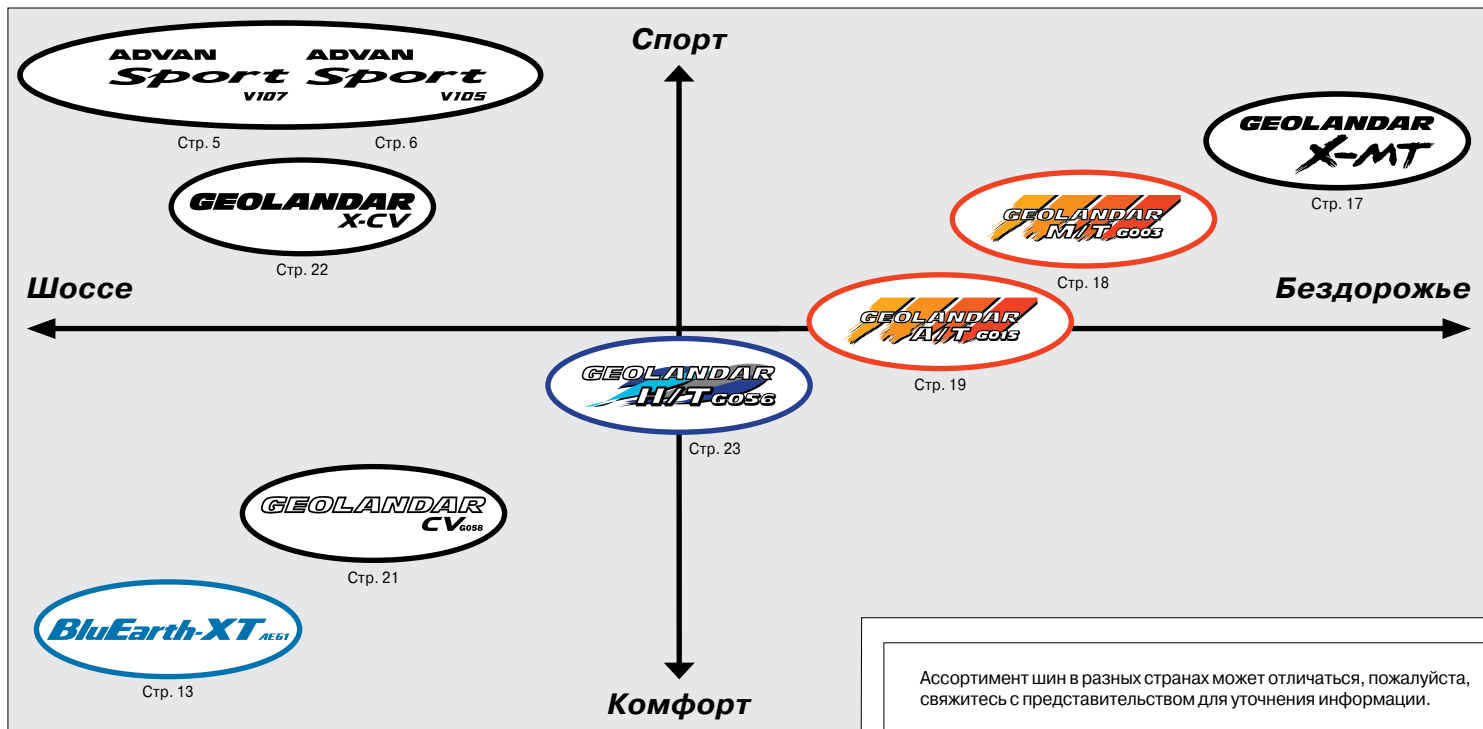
Спорт

ADVAN Sport V107
Стр. 5

ADVAN Sport V105
Стр. 6

GEOLANDAR X-MT
Стр. 17

GEOLANDAR X-CV
Стр. 22

GEOLANDAR M/T G003
Стр. 18

Шоссе

Бездорожье

GEOLANDAR A/T G015
Стр. 19

GEOLANDAR H/T G056
Стр. 23

GEOLANDAR CV G058
Стр. 21

BluEarth-XT AE61
Стр. 13

Комфорт

Ассортимент шин в разных странах может отличаться, пожалуйста, свяжитесь с представительством для уточнения информации.